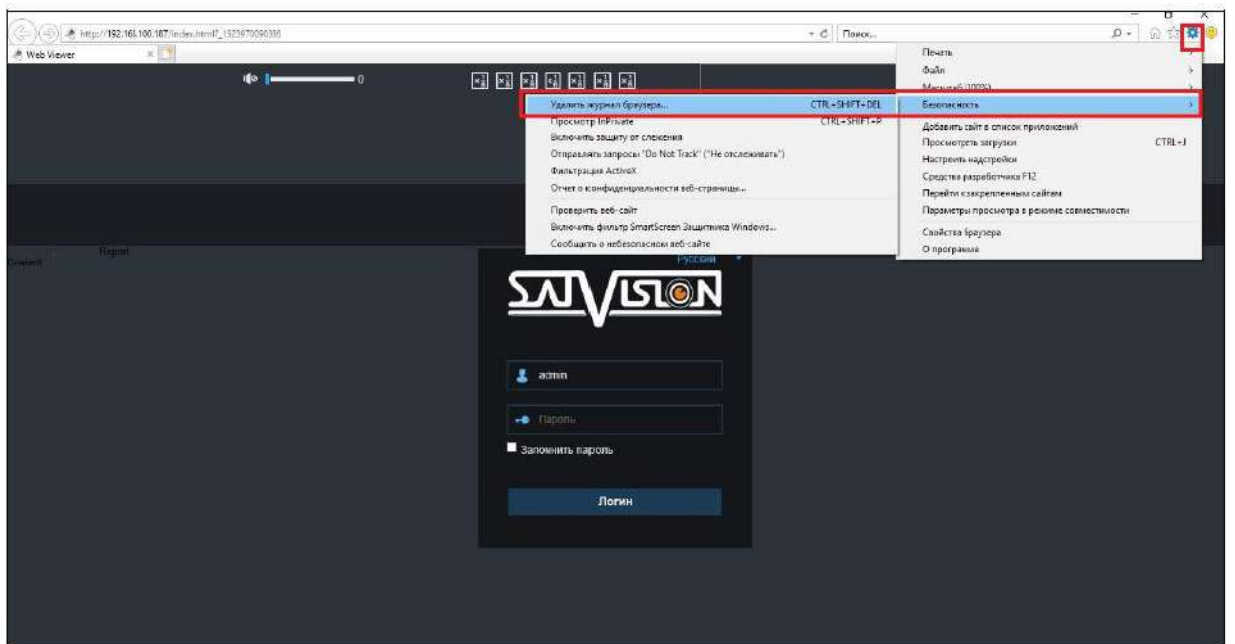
http://192.168.100.187/index.html?_1523970090330

Поиск...

Web Viewer

0

Удалить журнал браузера... CTRL+SHIFT+DEL
Просмотр InPrivate CTRL+SHIFT+P
Включить защиту от слежения
Отправлять запросы "Do Not Track" ("Не отслеживать")
Фильтрация ActiveX
Отчет о конфиденциальности веб-страницы...
Проверить веб-сайт
Включить фильтр SmartScreen Защитника Windows...
Сообщить о небезопасном веб-сайте

Печать
Файл
Масштаб (100%)
Безопасность
Добавить сайт в список приложений
Просмотреть загрузки CTRL+J
Настроить надстройки
Средства разработчика F12
Перейти к закрепленным сайтам
Параметры просмотра в режиме совместимости
Свойства браузера
О программе

Report

Русский

SATVISION

admin

Пароль

Запомнить пароль

Логин